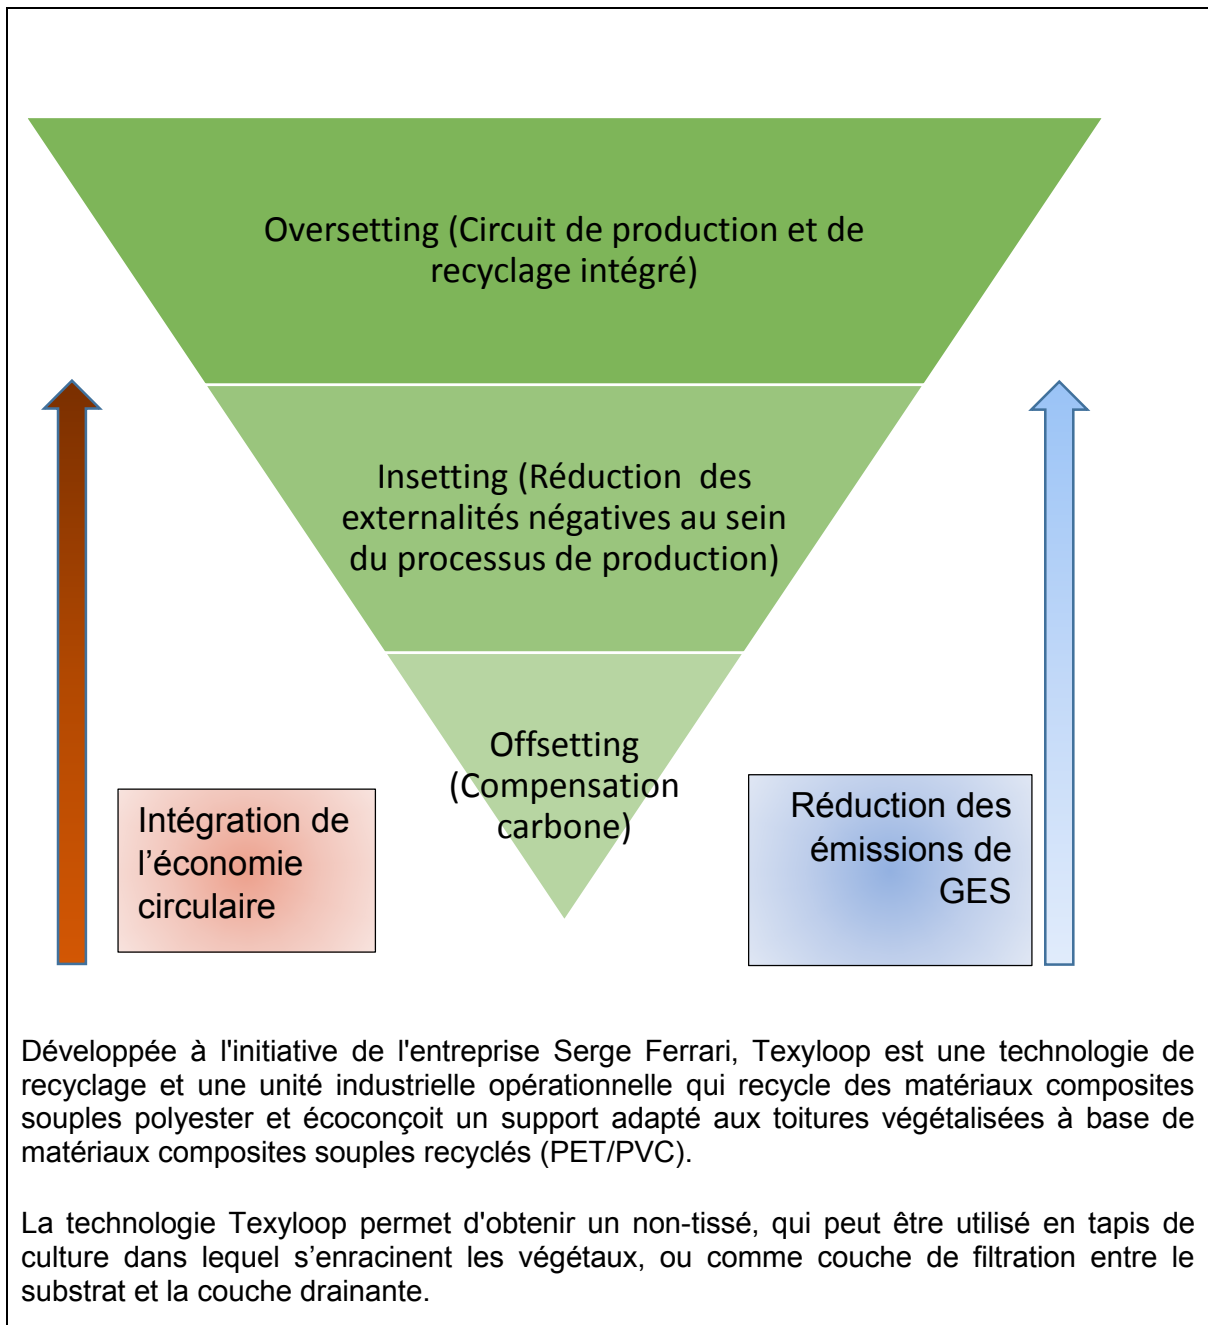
Oversetting (Circuit de production et de recyclage intégré)

Insetting (Réduction des externalités négatives au sein du processus de production)

Offsetting (Compensation carbone)

Intégration de l’économie circulaire

Réduction des émissions de GES

Développée à l'initiative de l'entreprise Serge Ferrari, Texyloop est une technologie de recyclage et une unité industrielle opérationnelle qui recycle des matériaux composites souples polyester et écoconçoit un support adapté aux toitures végétalisées à base de matériaux composites souples recyclés (PET/PVC).

La technologie Texyloop permet d'obtenir un non-tissé, qui peut être utilisé en tapis de culture dans lequel s’enracinent les végétaux, ou comme couche de filtration entre le substrat et la couche drainante.